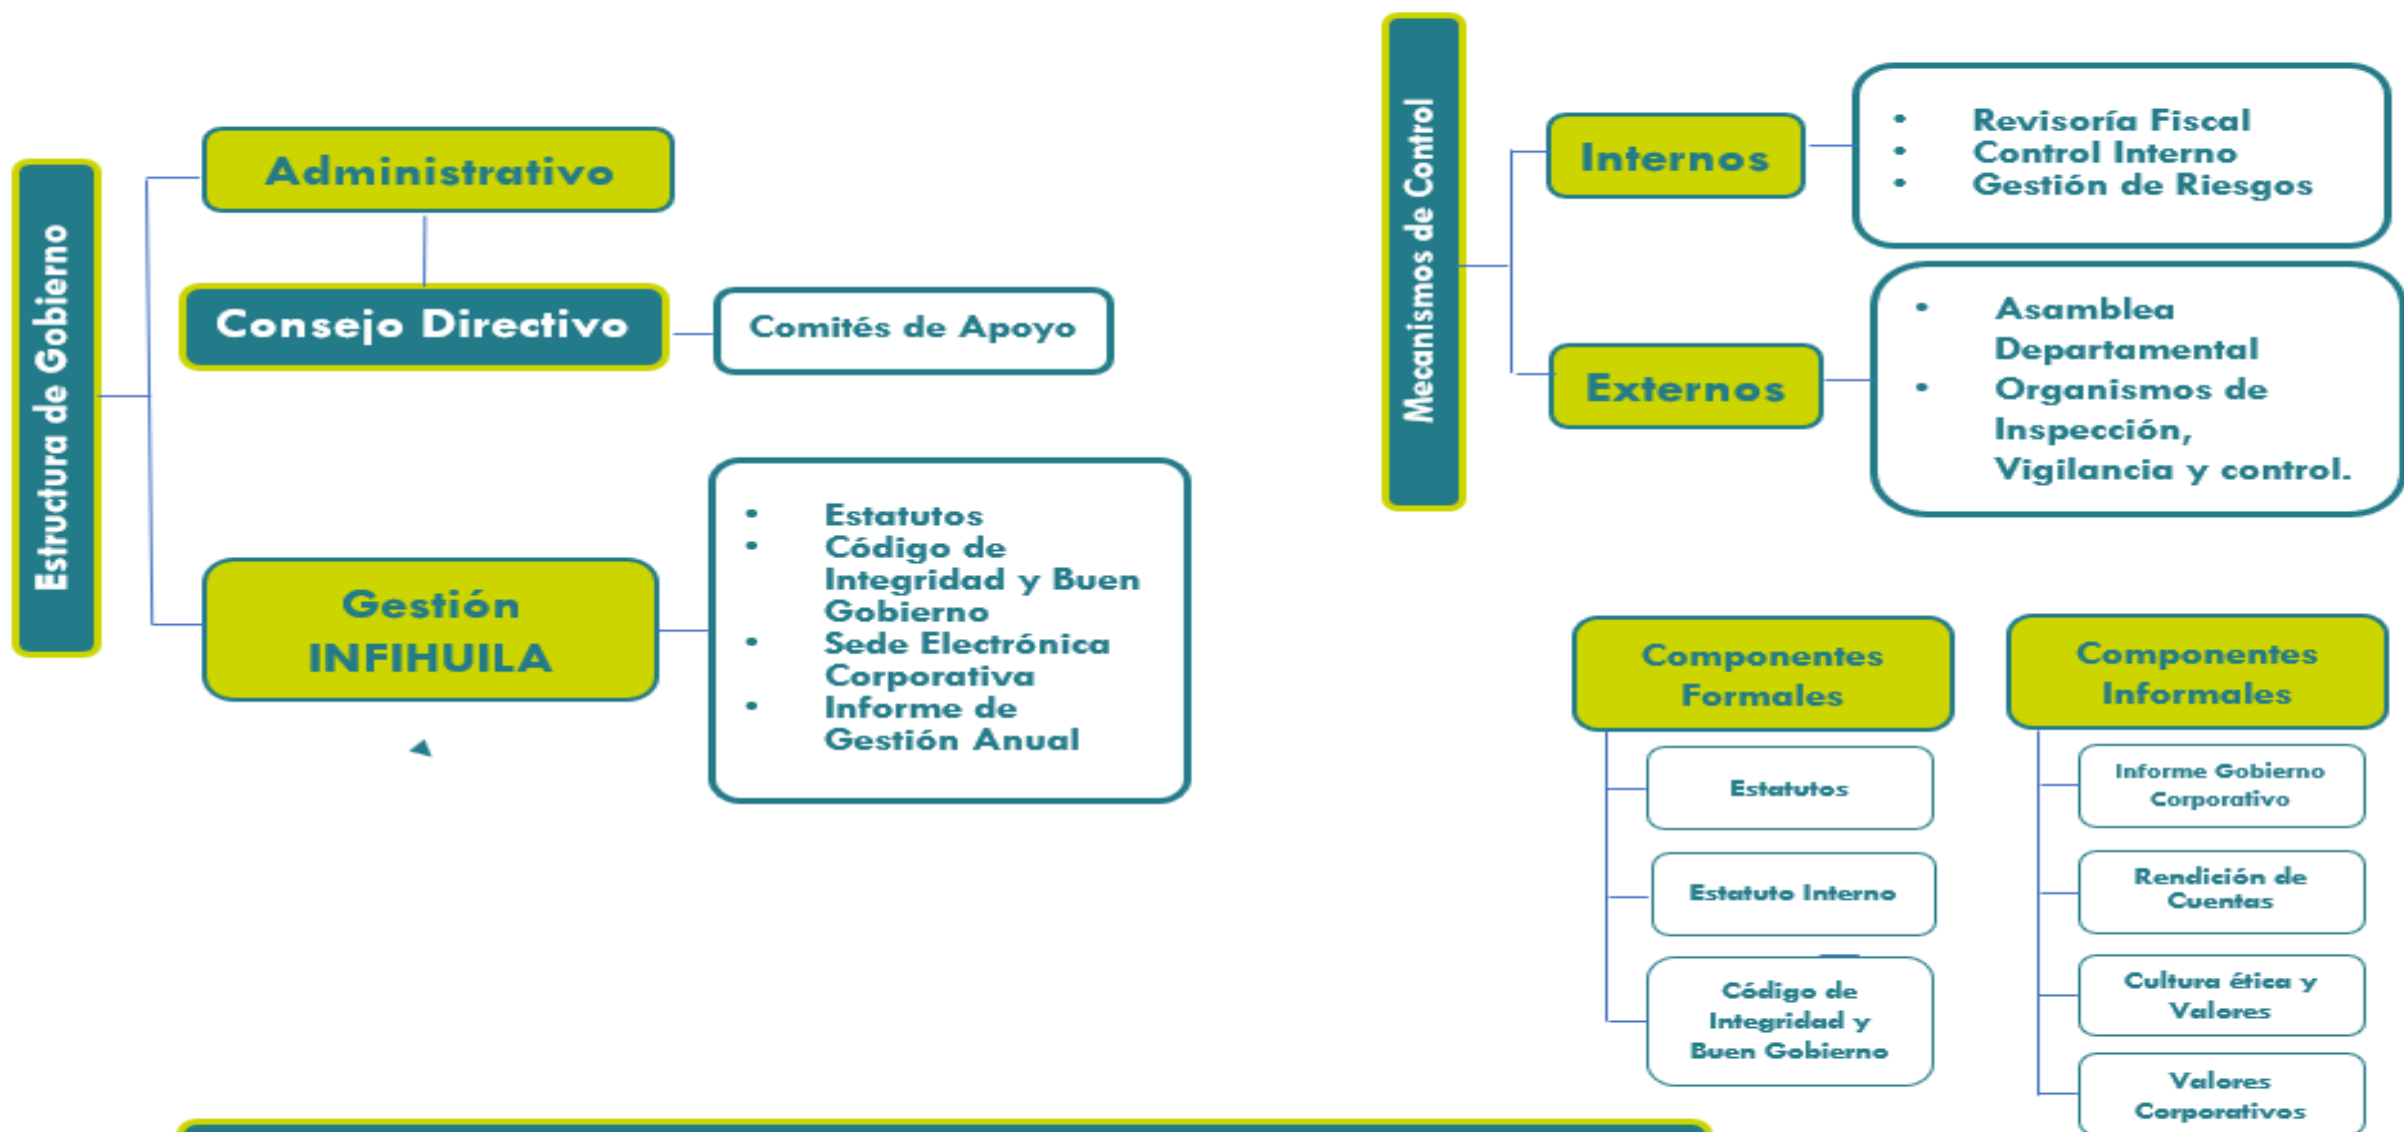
Estructura de Gobierno

Administrativo

Consejo Directivo

Comités de Apoyo

Gestión INFIHUILA

- Estatutos
- Código de Integridad y Buen Gobierno
- Sede Electrónica Corporativa
- Informe de Gestión Anual

Mecanismos de Control

Internos

- Revisoría Fiscal
- Control Interno
- Gestión de Riesgos

Externos

- Asamblea Departamental
- Organismos de Inspección, Vigilancia y control.

Componentes Formales

Estatutos

Estatuto Interno

Código de Integridad y Buen Gobierno

Componentes Informales

Informe Gobierno Corporativo

Rendición de Cuentas

Cultura ética y Valores

Valores Corporativos